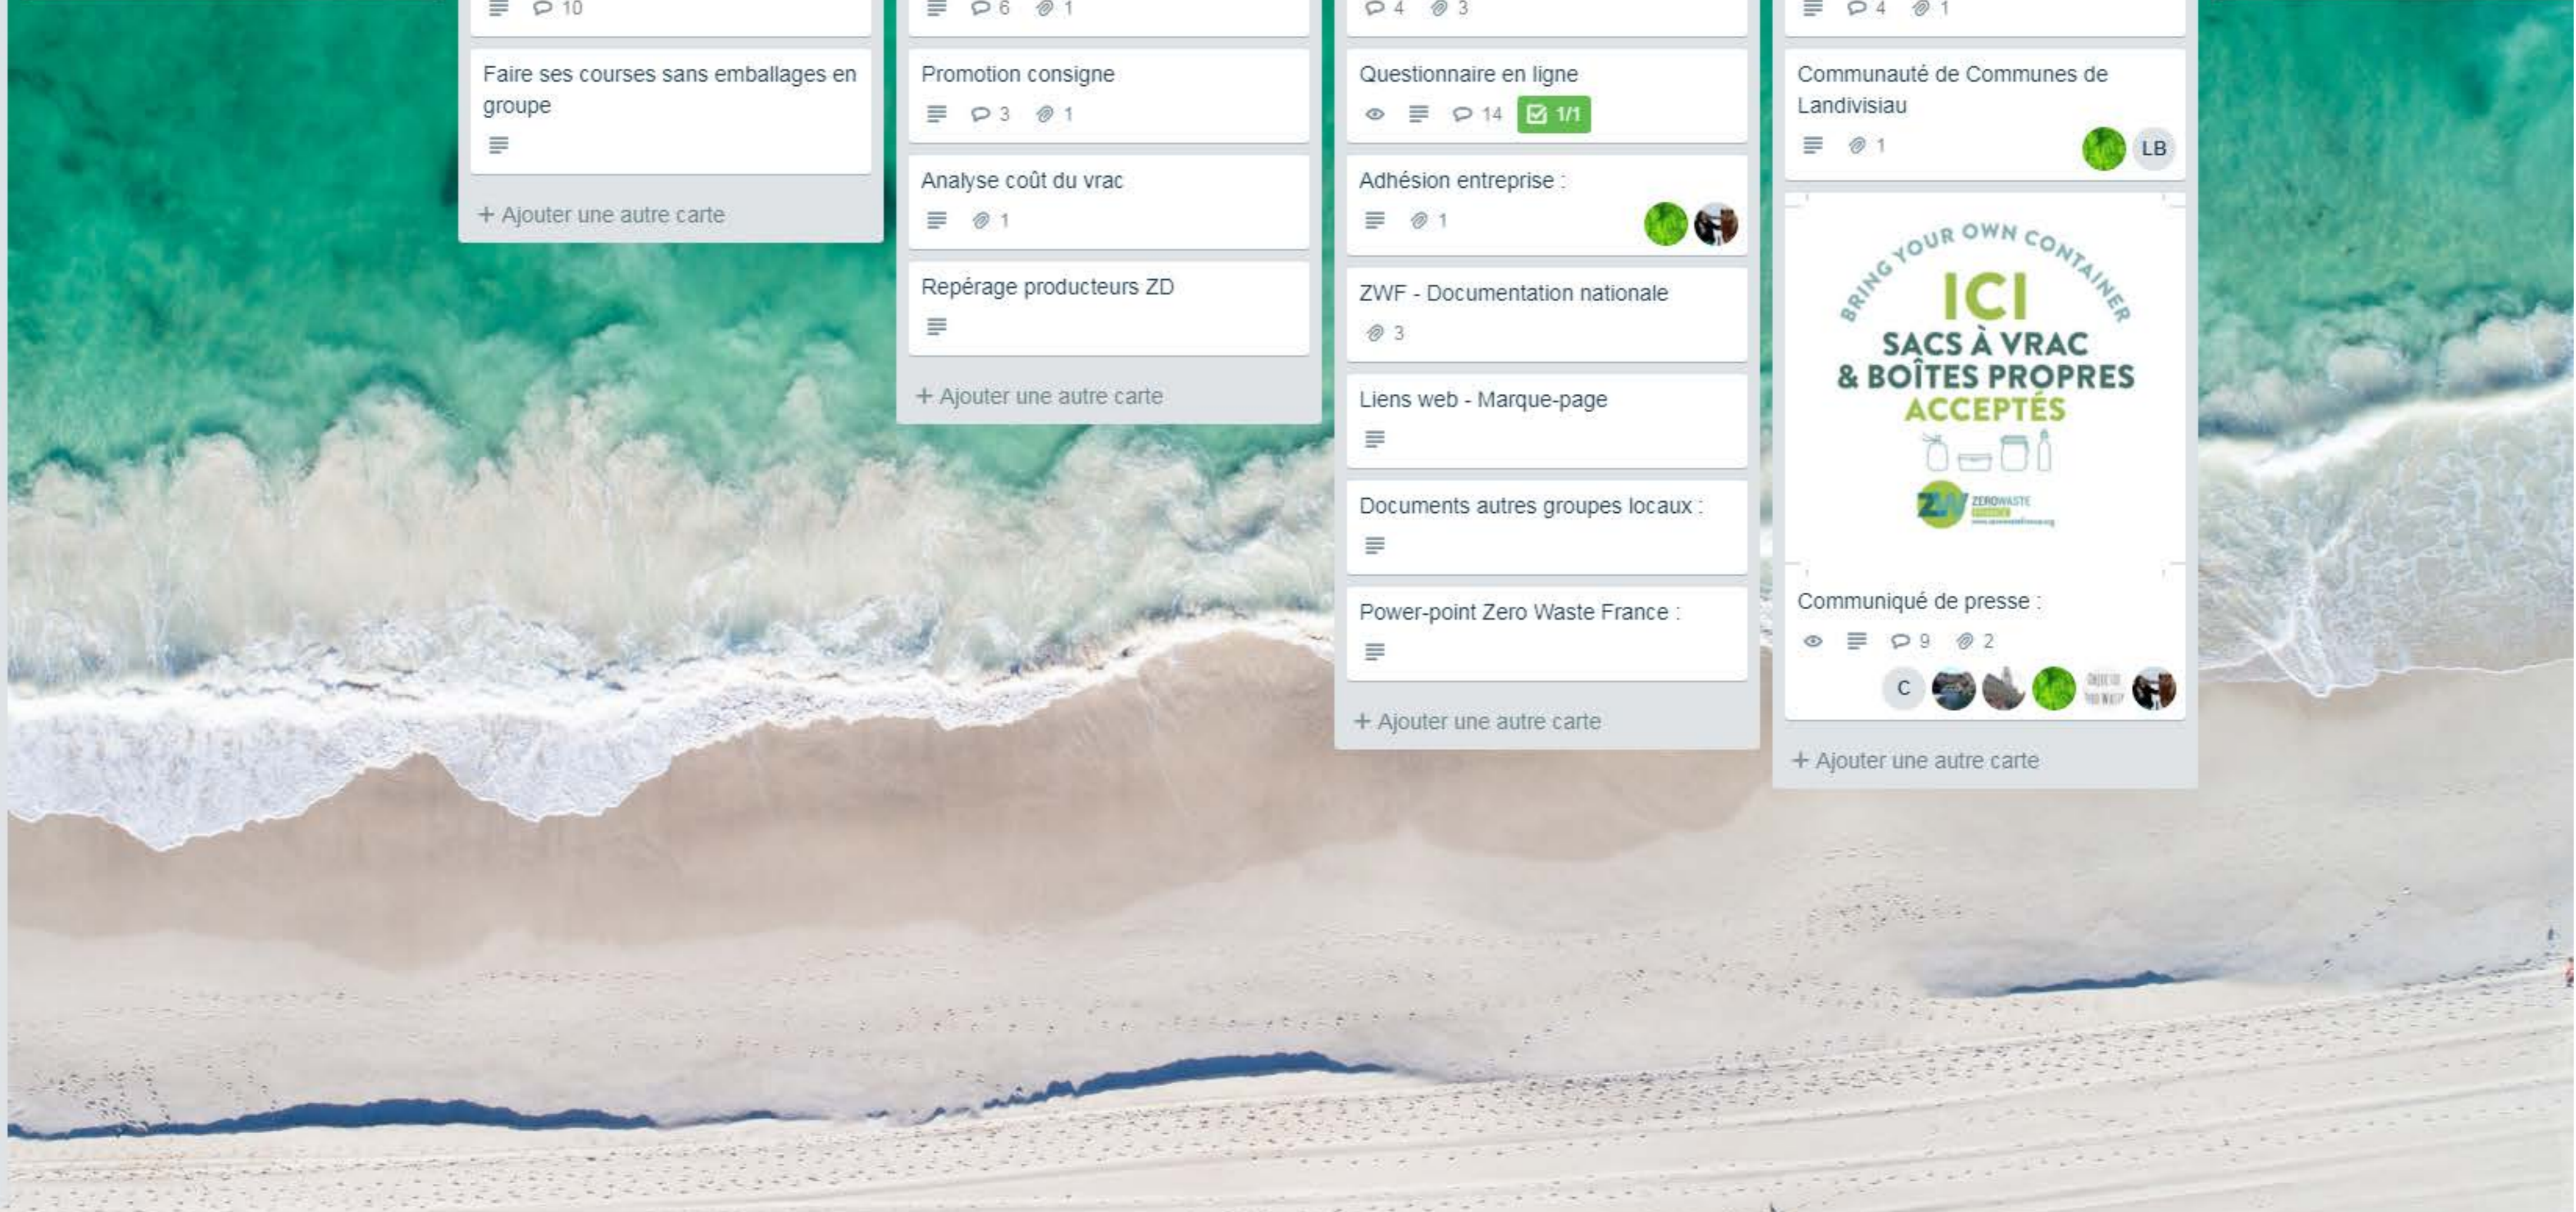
10

Faire ses courses sans emballages en groupe

+ Ajouter une autre carte

6 1

Promotion consigne

3 1

Analyse coût du vrac

1

Repérage producteurs ZD

+ Ajouter une autre carte

4 3

Questionnaire en ligne

14 1/1

Adhésion entreprise :

1

ZWF - Documentation nationale

3

Liens web - Marque-page

Documents autres groupes locaux :

Power-point Zero Waste France :

+ Ajouter une autre carte

4 1

Communauté de Communes de Landivisiau

1

LB

BRING YOUR OWN CONTAINER

ICI

SACS À VRAC & BOÎTES PROPRES ACCEPTÉS

ZW ZEROWASTE

Communiqué de presse :

9 2

C

+ Ajouter une autre carte